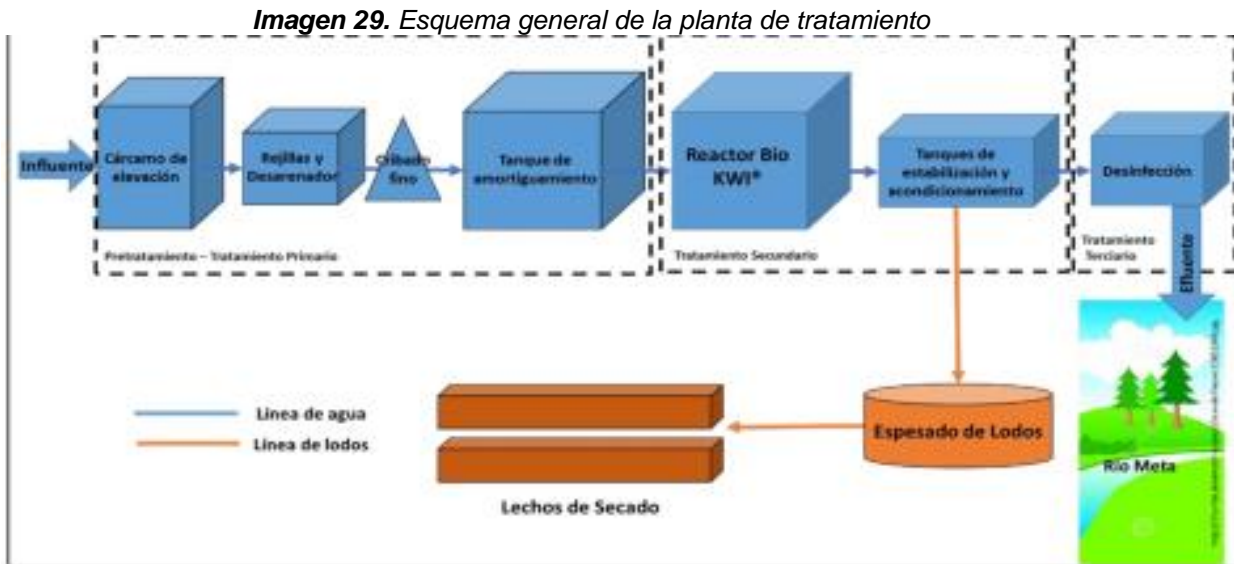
***Imagen 29.*** *Esquema general de la planta de tratamiento*

Influente

Cárcamo de elevación

Rejillas y Desarenador

Cribado fino

Tanque de amortiguamiento

Reactor Bio KWI®

Tanques de estabilización y acondicionamiento

Desinfección

Pretratamiento – Tratamiento Primario

Tratamiento Secundario

Tratamiento Terciario

Efluente

Linea de agua

Linea de lodos

Espesado de Lodos

Lechos de Secado

Río Meta

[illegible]